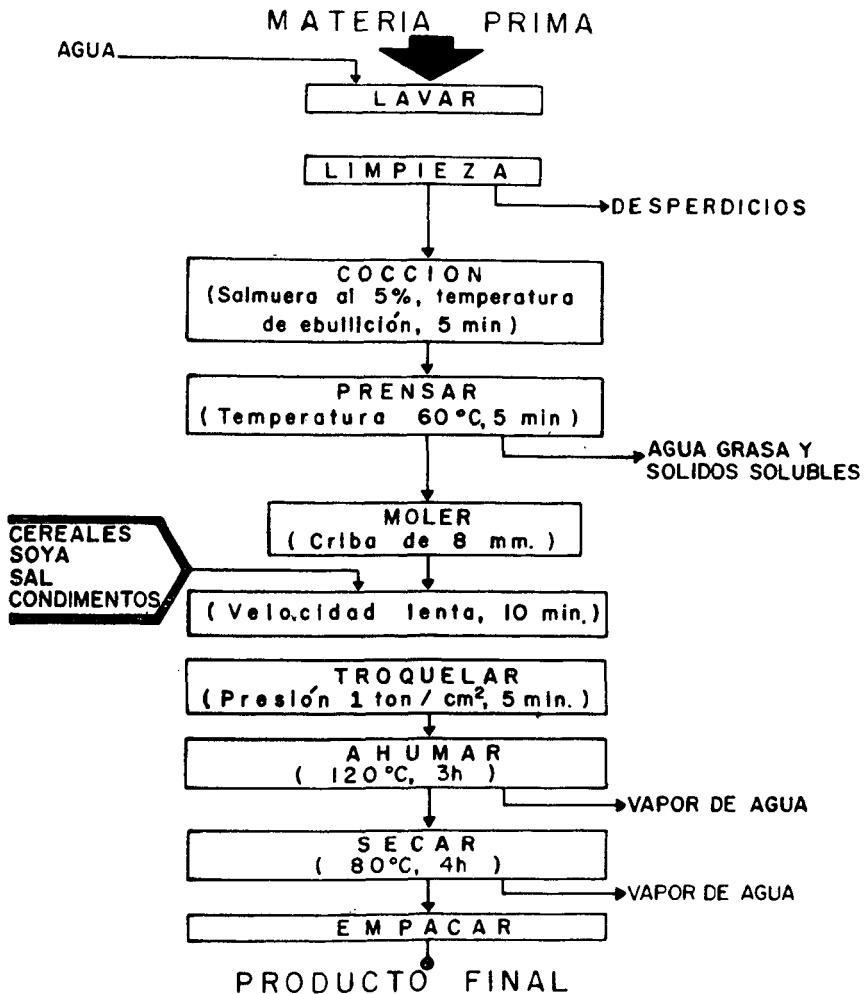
MATERIA PRIMA

AGUA

LAVAR

LIMPIEZA

DESPERDICIOS

COCCION
(Salmuera al 5%, temperatura de ebullición, 5 min)

PRENSAR
(Temperatura 60 °C, 5 min)

AGUA GRASA Y SOLIDOS SOLUBLES

MOLER
(Criba de 8 mm.)

CEREALES
SOYA
SAL
CONDIMENTOS

(Velocidad lenta, 10 min.)

TROQUELAR
(Presión 1 ton / cm$^2$, 5 min.)

AHUMAR
(120 °C, 3h)

VAPOR DE AGUA

SECAR
(80 °C, 4h)

VAPOR DE AGUA

EMPACAR

PRODUCTO FINAL